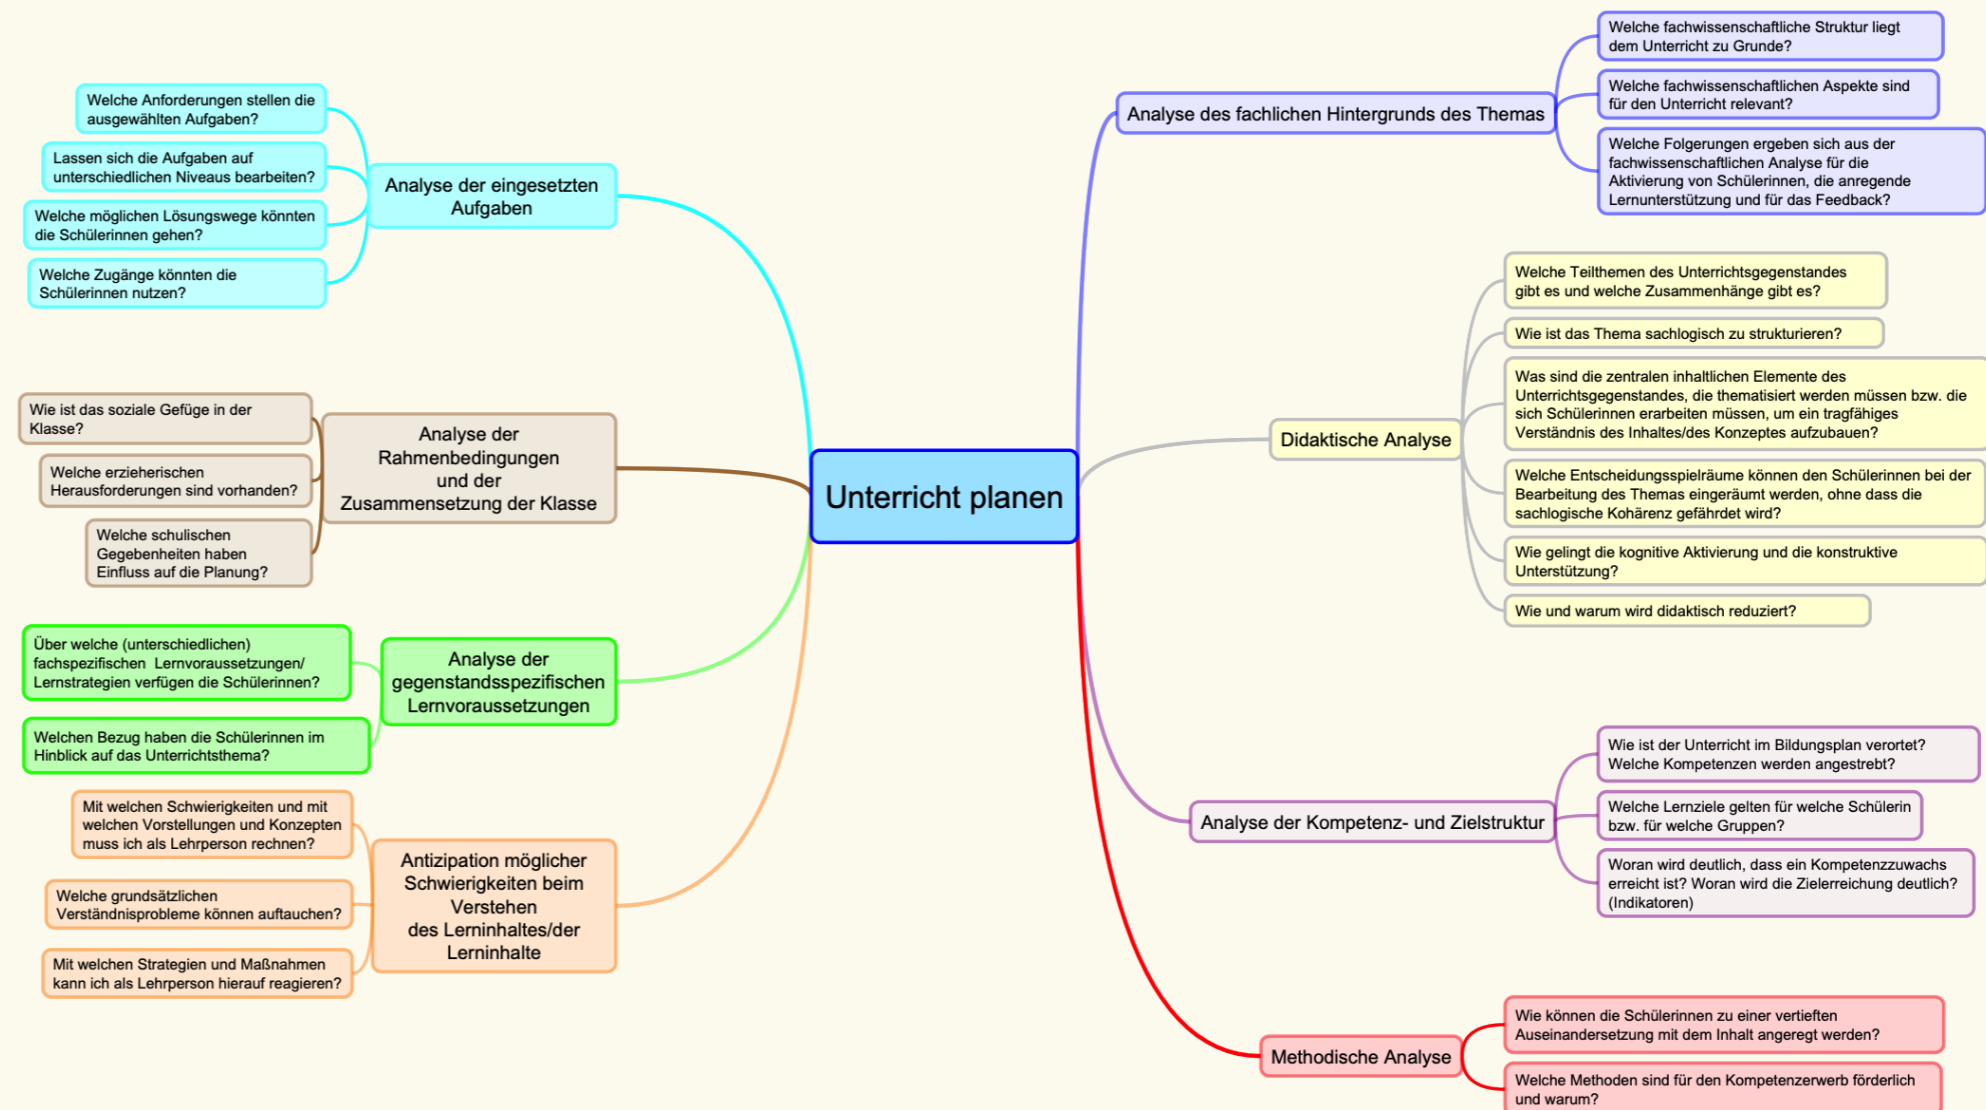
Unterricht planen

Analyse der eingesetzten Aufgaben

Welche Anforderungen stellen die ausgewählten Aufgaben?

Lassen sich die Aufgaben auf unterschiedlichen Niveaus bearbeiten?

Welche möglichen Lösungswege könnten die Schülerinnen gehen?

Welche Zugänge könnten die Schülerinnen nutzen?

Analyse der Rahmenbedingungen und der Zusammensetzung der Klasse

Wie ist das soziale Gefüge in der Klasse?

Welche erzieherischen Herausforderungen sind vorhanden?

Welche schulischen Gegebenheiten haben Einfluss auf die Planung?

Analyse der gegenstandsspezifischen Lernvoraussetzungen

Über welche (unterschiedlichen) fachspezifischen Lernvoraussetzungen/ Lernstrategien verfügen die Schülerinnen?

Welchen Bezug haben die Schülerinnen im Hinblick auf das Unterrichtsthema?

Antizipation möglicher Schwierigkeiten beim Verstehen des Lerninhaltes/der Lerninhalte

Mit welchen Schwierigkeiten und mit welchen Vorstellungen und Konzepten muss ich als Lehrperson rechnen?

Welche grundsätzlichen Verständnisprobleme können auftauchen?

Mit welchen Strategien und Maßnahmen kann ich als Lehrperson hierauf reagieren?

Analyse des fachlichen Hintergrunds des Themas

Welche fachwissenschaftliche Struktur liegt dem Unterricht zu Grunde?

Welche fachwissenschaftlichen Aspekte sind für den Unterricht relevant?

Welche Folgerungen ergeben sich aus der fachwissenschaftlichen Analyse für die Aktivierung von Schülerinnen, die anregende Lernunterstützung und für das Feedback?

Didaktische Analyse

Welche Teilthemen des Unterrichtsgegenstandes gibt es und welche Zusammenhänge gibt es?

Wie ist das Thema sachlogisch zu strukturieren?

Was sind die zentralen inhaltlichen Elemente des Unterrichtsgegenstandes, die thematisiert werden müssen bzw. die sich Schülerinnen erarbeiten müssen, um ein tragfähiges Verständnis des Inhaltes/des Konzeptes aufzubauen?

Welche Entscheidungsspielräume können den Schülerinnen bei der Bearbeitung des Themas eingeräumt werden, ohne dass die sachlogische Kohärenz gefährdet wird?

Wie gelingt die kognitive Aktivierung und die konstruktive Unterstützung?

Wie und warum wird didaktisch reduziert?

Analyse der Kompetenz- und Zielstruktur

Wie ist der Unterricht im Bildungsplan verortet? Welche Kompetenzen werden angestrebt?

Welche Lernziele gelten für welche Schülerin bzw. für welche Gruppen?

Woran wird deutlich, dass ein Kompetenzzuwachs erreicht ist? Woran wird die Zielerreichung deutlich? (Indikatoren)

Methodische Analyse

Wie können die Schülerinnen zu einer vertieften Auseinandersetzung mit dem Inhalt angeregt werden?

Welche Methoden sind für den Kompetenzerwerb förderlich und warum?